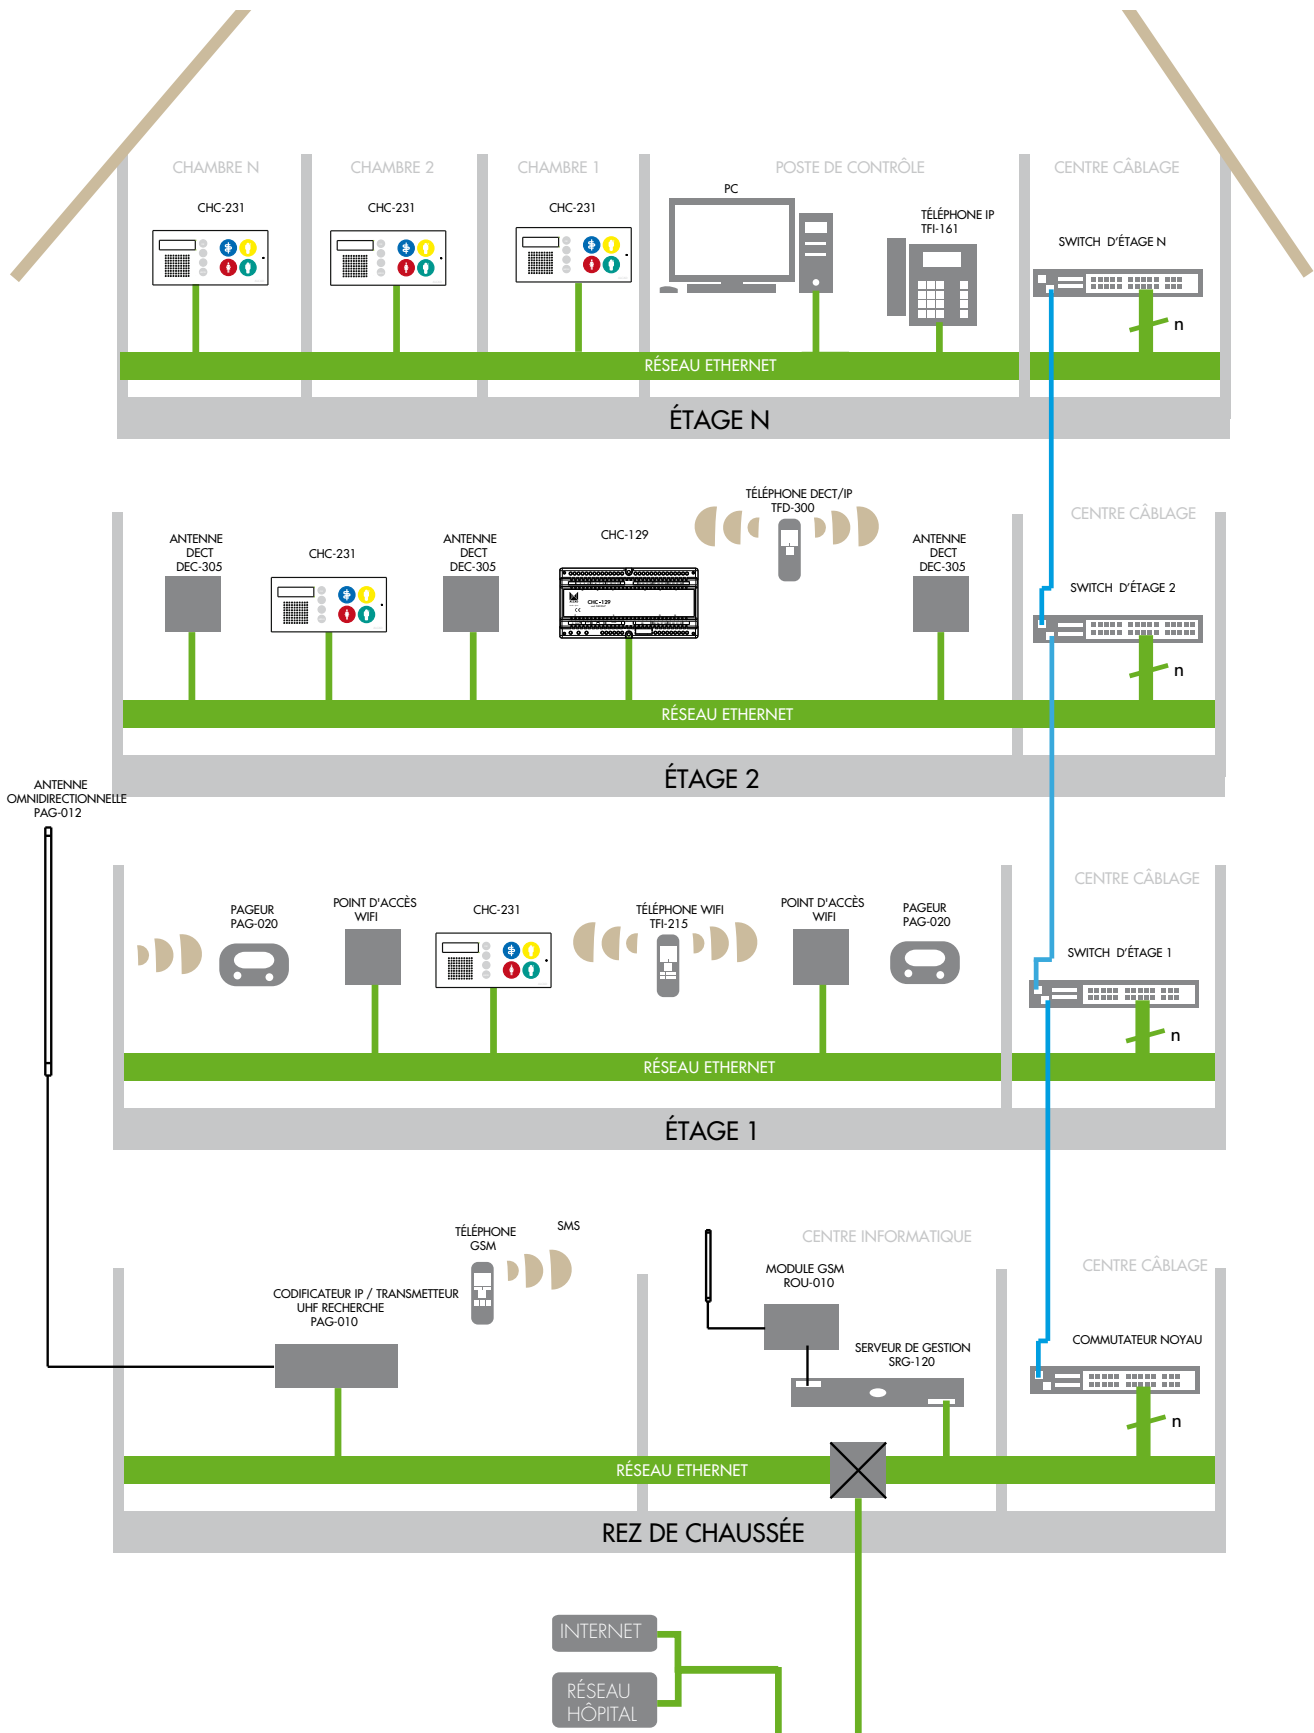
CHAMBRE N
CHC-231

CHAMBRE 2
CHC-231

CHAMBRE 1
CHC-231

POSTE DE CONTRÔLE
PC
TÉLÉPHONE IP
TFI-161

CENTRE CÂBLAGE
SWITCH D'ÉTAGE N
n

RÉSEAU ETHERNET

ÉTAGE N

ANTENNE
DECT
DEC-305

CHC-231

ANTENNE
DECT
DEC-305

CHC-129

TÉLÉPHONE DECT/IP
TFD-300

ANTENNE
DECT
DEC-305

CENTRE CÂBLAGE
SWITCH D'ÉTAGE 2
n

RÉSEAU ETHERNET

ÉTAGE 2

ANTENNE
OMNIDIRECTIONNELLE
PAG-012

PAGEUR
PAG-020

POINT D'ACCÈS
WIFI

CHC-231

TÉLÉPHONE WIFI
TFI-215

POINT D'ACCÈS
WIFI

PAGEUR
PAG-020

CENTRE CÂBLAGE
SWITCH D'ÉTAGE 1
n

RÉSEAU ETHERNET

ÉTAGE 1

TÉLÉPHONE
GSM

SMS

CODIFICATEUR IP / TRANSMETTEUR
UHF RECHERCHE
PAG-010

CENTRE INFORMATIQUE
MODULE GSM
ROU-010

SERVEUR DE GESTION
SRG-120

CENTRE CÂBLAGE
COMMUTATEUR NOYAU
n

RÉSEAU ETHERNET

REZ DE CHAUSSÉE

INTERNET

RÉSEAU
HÔPITAL